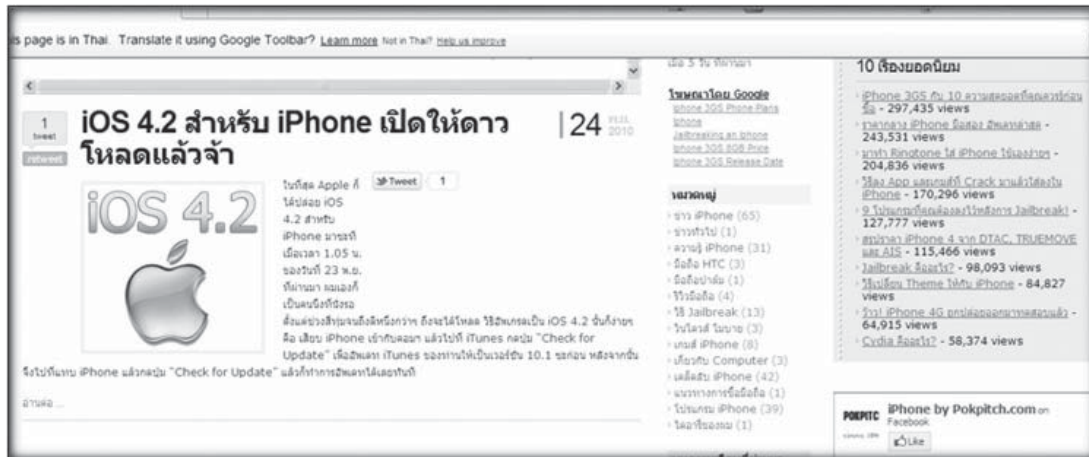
is page is in Thai. Translate it using Google Toolbar? Learn more Not in Thai? Help us improve

1 tweet
retweet

iOS 4.2 สำหรับ iPhone เปิดให้ดาวโหลดแล้วจ้า

24 NOV 2010

iOS 4.2

Tweet 1

ในที่สุด Apple ก็ได้ปล่อย iOS 4.2 สำหรับ iPhone มาซะที เมื่อเวลา 1.05 น. ของวันที่ 23 พ.ย. ที่ผ่านมา ผมเองก็เป็นคนนึงที่จ้องรอ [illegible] iOS 4.2 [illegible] iPhone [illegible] iTunes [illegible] "Check for Update" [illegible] iTunes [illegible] 10.1 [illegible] iPhone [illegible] "Check for Update" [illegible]

อ่านต่อ ...

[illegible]

โฆษณาโดย Google
Iphone 3GS Phone Plans
Iphone
Jailbreaking an Iphone
Iphone 3GS 8GB Price
Iphone 3GS Release Date

หมวดหมู่
ข่าว iPhone (65)
ข่าวทั่วไป (1)
ความรู้ iPhone (31)
มือถือ HTC (3)
มือถือน่าซื้อ (1)
รีวิวมือถือ (4)
วิธี Jailbreak (13)
วันไลฟ์ โมบาย (3)
เกมส์ iPhone (8)
เกี่ยวกับ Computer (3)
เคล็ดลับ iPhone (42)
แนวทางการซื้อมือถือ (1)
โปรแกรม iPhone (39)
ไม่อาจระบุ (1)

10 เรื่องยอดนิยม
iPhone 3GS กับ 10 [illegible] - 297,435 views
ราคากลาง iPhone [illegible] - 243,531 views
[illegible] Ringtone ใส่ iPhone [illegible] - 204,836 views
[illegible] App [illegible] Crack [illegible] iPhone - 170,296 views
9 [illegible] Jailbreak! - 127,777 views
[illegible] iPhone 4 จาก DTAC, TRUEMOVE และ AIS - 115,466 views
Jailbreak คืออะไร? - 98,093 views
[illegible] Theme ให้กับ iPhone - 84,827 views
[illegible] iPhone 4G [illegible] - 64,915 views
Cydia คืออะไร? - 58,374 views

POKPITC iPhone by Pokpitch.com on Facebook
Like